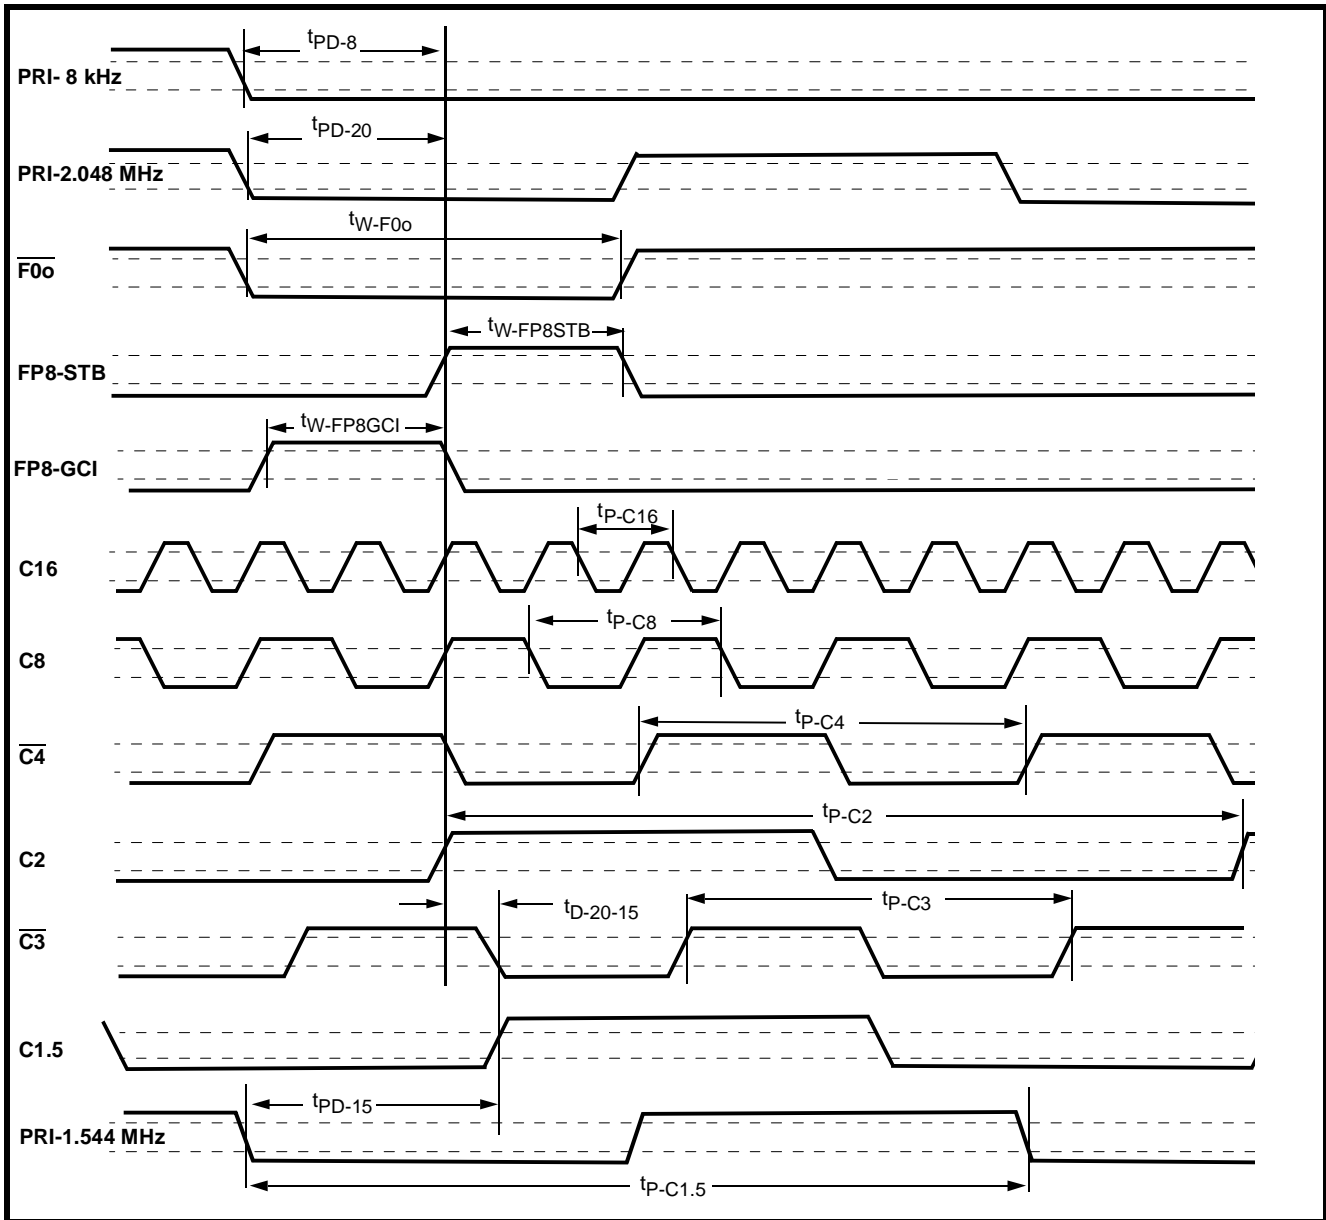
$t_{PD-8}$
PRI- 8 kHz
$t_{PD-20}$
PRI-2.048 MHz
$t_{W-F0o}$
$\overline{F0o}$
$t_{W-FP8STB}$
FP8-STB
$t_{W-FP8GCI}$
FP8-GCI
$t_{P-C16}$
C16
$t_{P-C8}$
C8
$t_{P-C4}$
$\overline{C4}$
$t_{P-C2}$
C2
$t_{D-20-15}$
$t_{P-C3}$
$\overline{C3}$
C1.5
$t_{PD-15}$
PRI-1.544 MHz
$t_{P-C1.5}$